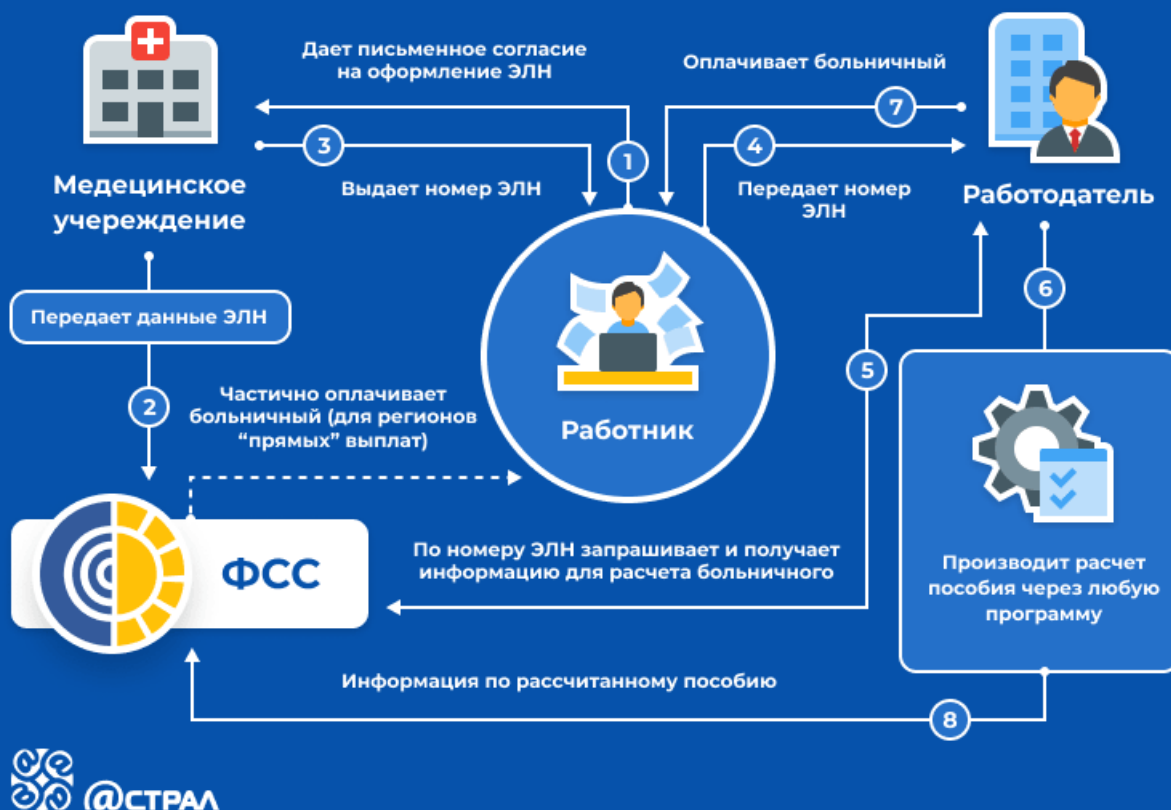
Дает письменное согласие на оформление ЭЛН

Оплачивает больничный

7

3

1

4

Медецинское учереждение

Выдает номер ЭЛН

Передает номер ЭЛН

Работодатель

Передает данные ЭЛН

6

5

2

Частично оплачивает больничный (для регионов "прямых" выплат)

Работник

ФСС

По номеру ЭЛН запрашивает и получает информацию для расчета больничного

Производит расчет пособия через любую программу

Информация по рассчитанному пособию

8

@СТРАЛ